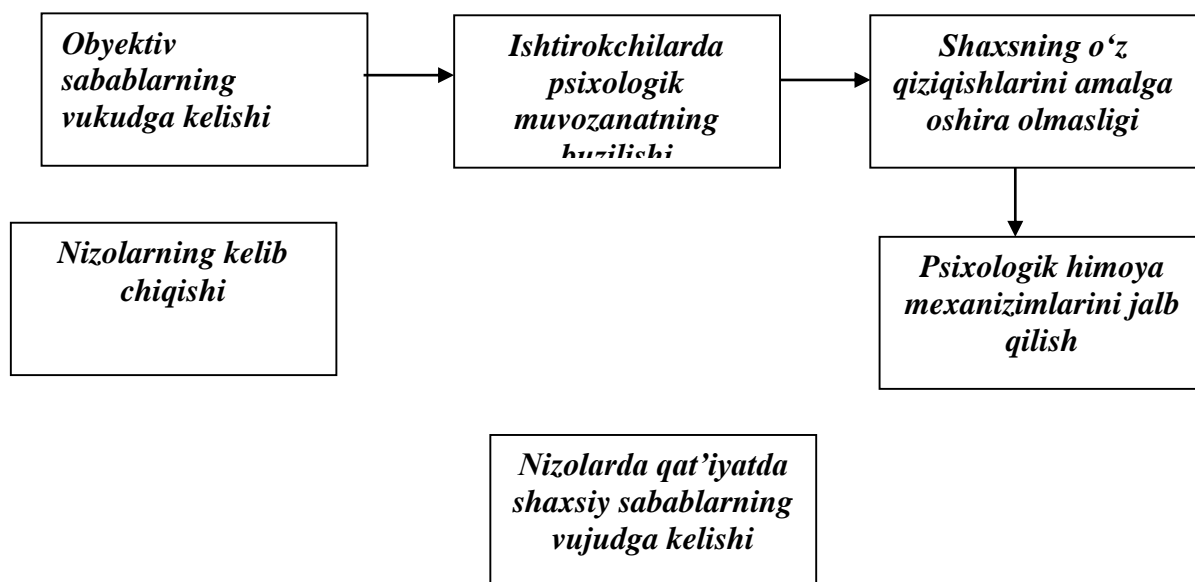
Obyektiv sabablarning vukudga kelishi

Ishtirokchilarda psixologik muvozanatning buzilishi

Shaxsning o'z qiziqishlarini amalga oshira olmasligi

Nizolarning kelib chiqishi

Psixologik himoya mexanizimlarini jalb qilish

Nizolarda qat'iyatda shaxsiy sabablarning vujudga kelishi